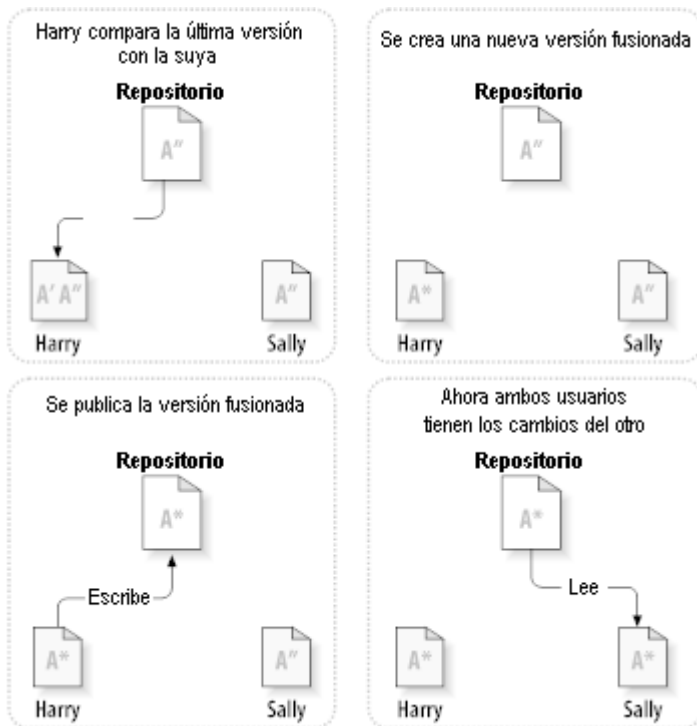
Harry compara la última versión con la suya

Repositorio

A″

A′ A″

Harry

A″

Sally

Se crea una nueva versión fusionada

Repositorio

A″

A*

Harry

A″

Sally

Se publica la versión fusionada

Repositorio

A*

Escribe

A*

Harry

A″

Sally

Ahora ambos usuarios tienen los cambios del otro

Repositorio

A*

Lee

A*

Harry

A*

Sally